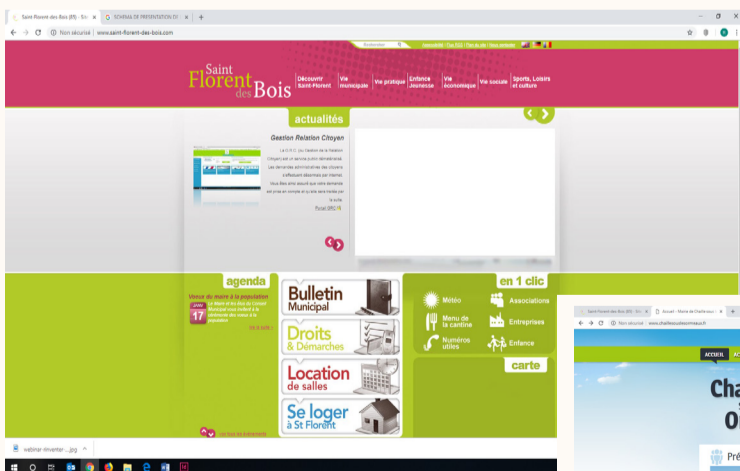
Saint Florent des Bois (85) - Sit ×
SCHEMAS DE PRESENTATION DE ×
+
Non sécurisé | www.saint-florent-des-bois.com

Rechercher
Accessibilité | Flux RSS | Plan du site | Nous contacter

Saint Florent des Bois

Découvrir Saint-Florent
Vie municipale
Vie pratique
Enfance Jeunesse
Vie économique
Vie sociale
Sports, Loisirs et culture

actualités

Gestion Relation Citoyen

La G.R.C. (ou Gestion de la Relation Citoyen) est un service pour démarches. Les demandes administratives des citoyens s'effectuent désormais par internet. Vous êtes ainsi assuré que votre demande est prise en compte et suivie sera traitée par la suite.

Portail GRC

agenda

Voeux du maire à la population
17
Le Maire et les élus du Conseil Municipal vous invitent à la cérémonie des voeux à la population.
lire la suite

Bulletin Municipal
Droits & Démarches
Location de salles
Se loger à St Florent

en 1 clic
Météo
Associations
Menu de la cantine
Entreprises
Numéros utiles
Enfance

carte

Saint Florent des Bois (85) - Sit ×
Accueil - Mairie de Chaillé-sous-l ×
+
Non sécurisé | www.chailleouslesormeaux.fr
ACCUEIL
AC
Cha
O
Pré

webinar-inventer-....jpg